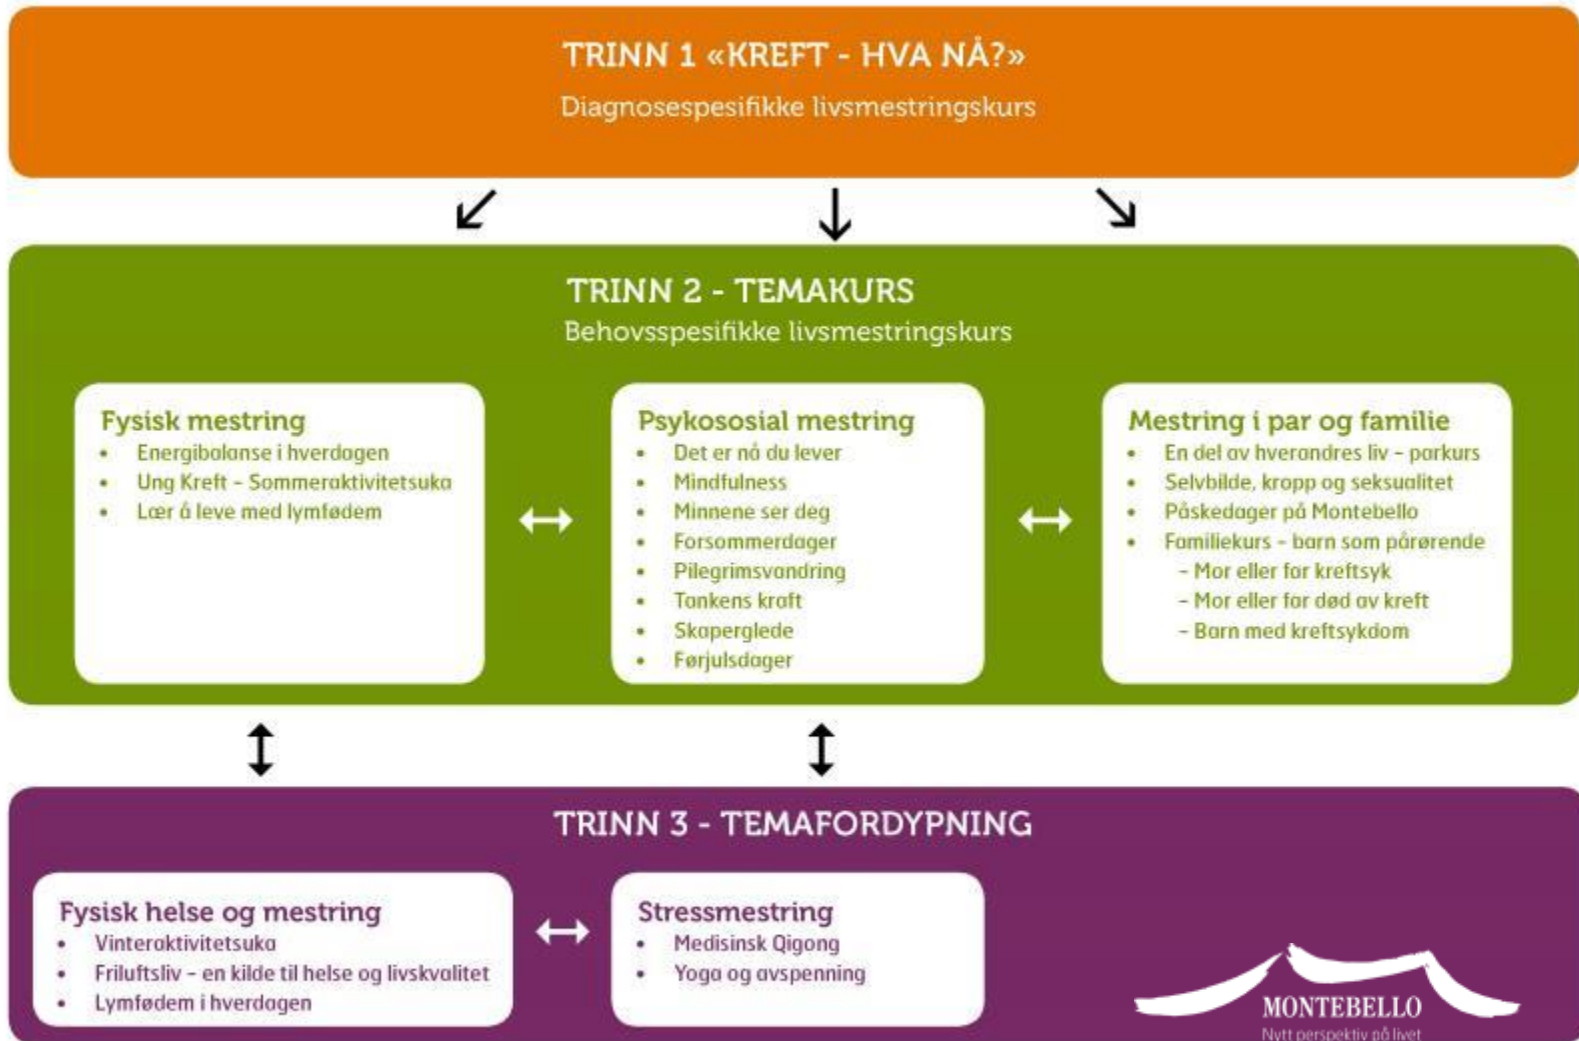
TRINN 1 «KREFT - HVA NÅ?»
Diagnosespesifikke livsmestringskurs

TRINN 2 - TEMAKURS
Behovsspesifikke livsmestringskurs

Fysisk mestring
- Energibalanse i hverdagen
- Ung Kreft – Sommeraktivitetsuka
- Lær å leve med lymfødem

Psykososial mestring
- Det er nå du lever
- Mindfulness
- Minnene ser deg
- Forsommerdager
- Pilegrimsvandring
- Tankens kraft
- Skaperglede
- Førjulsdager

Mestring i par og familie
- En del av hverandres liv – parkurs
- Selvbilde, kropp og seksualitet
- Påskedager på Montebello
- Familiekurs – barn som pårørende
  - Mor eller far kreftsyk
  - Mor eller far død av kreft
  - Barn med kreftsykdom

TRINN 3 - TEMAFORDYPNING

Fysisk helse og mestring
- Vinteraktivitetsuka
- Friluftsliv – en kilde til helse og livskvalitet
- Lymfødem i hverdagen

Stressmestring
- Medisinsk Qigong
- Yoga og avspenning

MONTEBELLO
Nytt perspektiv på livet